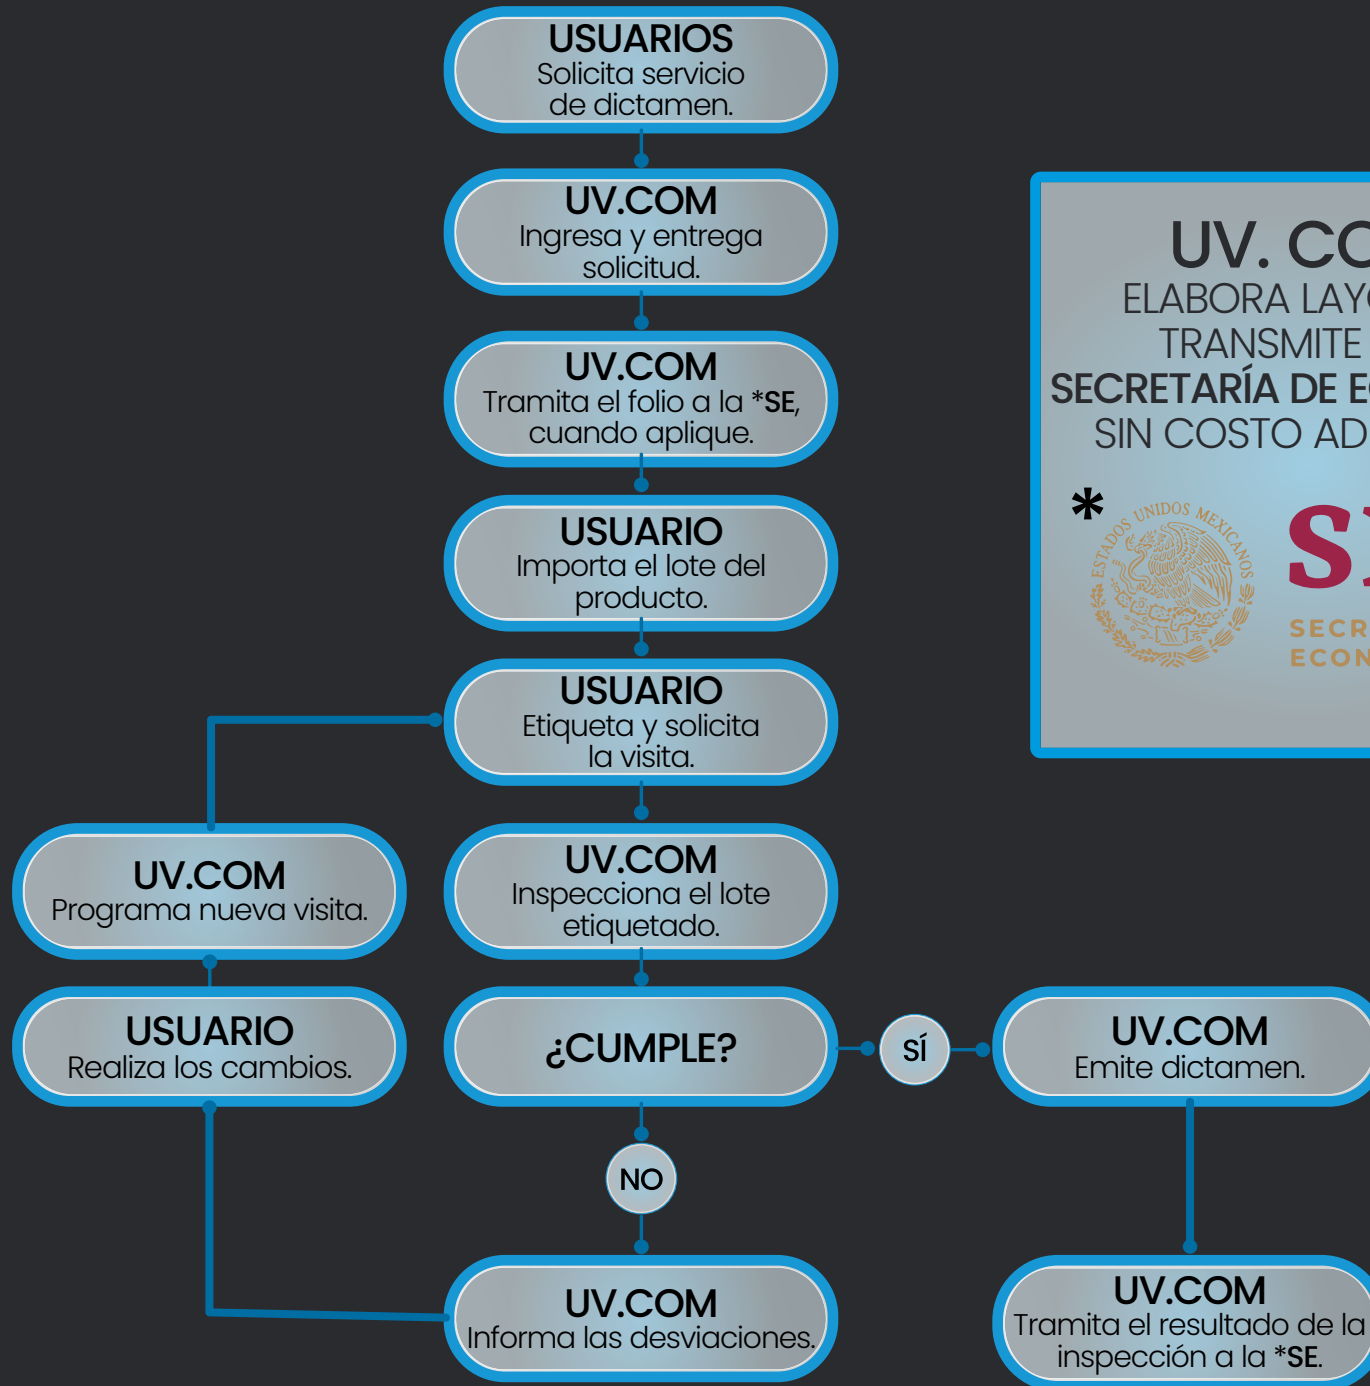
USUARIOS
Solicita servicio de dictamen.

UV.COM
Ingresa y entrega solicitud.

UV.COM
Tramita el folio a la *SE, cuando aplique.

USUARIO
Importa el lote del producto.

USUARIO
Etiqueta y solicita la visita.

UV.COM
Inspecciona el lote etiquetado.

¿CUMPLE?

SÍ

UV.COM
Emite dictamen.

UV.COM
Tramita el resultado de la inspección a la *SE.

NO

UV.COM
Informa las desviaciones.

USUARIO
Realiza los cambios.

UV.COM
Programa nueva visita.

UV. CO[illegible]
ELABORA LAY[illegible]
TRANSMITE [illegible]
SECRETARÍA DE E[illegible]
SIN COSTO AD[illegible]

*

ESTADOS UNIDOS MEXICANOS

S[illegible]
SECR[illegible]
ECON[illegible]